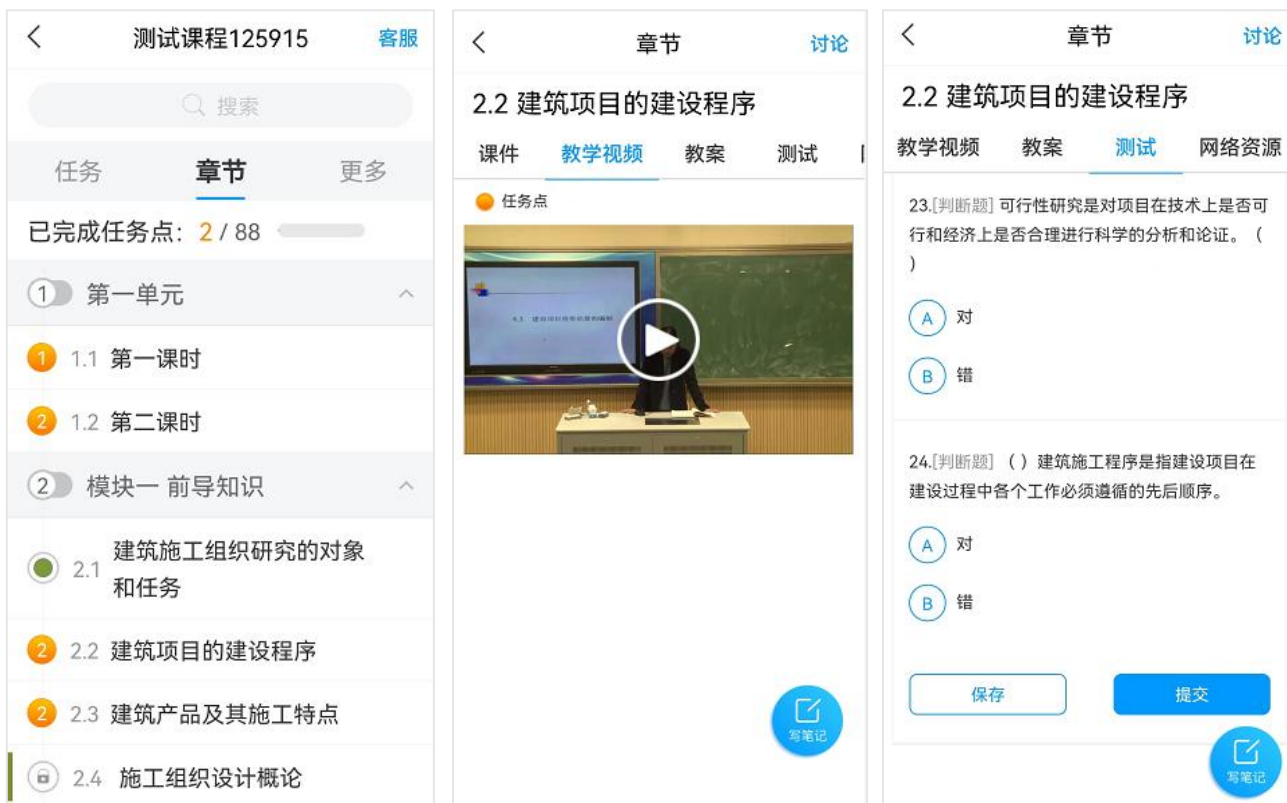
测试课程125915 客服

搜索

任务 章节 更多

已完成任务点: 2 / 88

1 第一单元

1 1.1 第一课时

2 1.2 第二课时

2 模块一 前导知识

2.1 建筑施工组织研究的对象和任务

2 2.2 建筑项目的建设程序

2 2.3 建筑产品及其施工特点

2.4 施工组织设计概论

章节 讨论

2.2 建筑项目的建设程序

课件 教学视频 教案 测试

任务点

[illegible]

写笔记

章节 讨论

2.2 建筑项目的建设程序

教学视频 教案 测试 网络资源

23.[判断题] 可行性研究是对项目在技术上是否可行和经济上是否合理进行科学的分析和论证。( )

A 对

B 错

24.[判断题] ( ) 建筑施工程序是指建设项目在建设过程中各个工作必须遵循的先后顺序。

A 对

B 错

保存 提交

写笔记